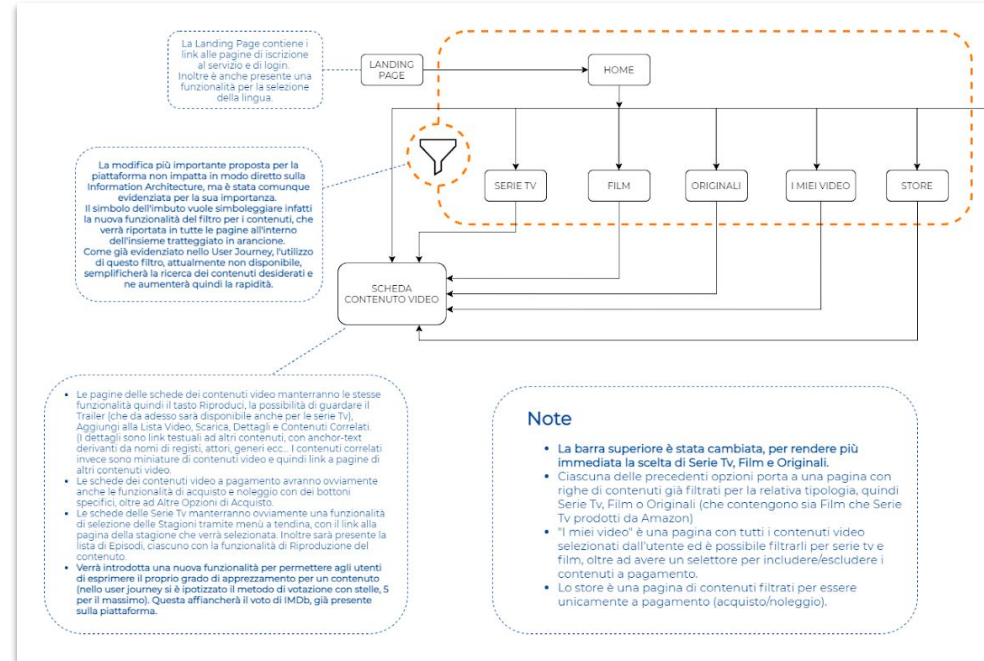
La Landing Page contiene i link alle pagine di iscrizione al servizio e di login. Inoltre è anche presente una funzionalità per la selezione della lingua.

LANDING PAGE

HOME

La modifica più importante proposta per la piattaforma non impatta in modo diretto sulla Information Architecture, ma è stata comunque evidenziata per la sua importanza. Il simbolo dell'imbuto vuole simboleggiare infatti la nuova funzionalità del filtro per i contenuti, che verrà riportata in tutte le pagine all'interno dell'insieme tratteggiato in arancione. Come già evidenziato nello User Journey, l'utilizzo di questo filtro, attualmente non disponibile, semplificherà la ricerca dei contenuti desiderati e ne aumenterà quindi la rapidità.

SERIE TV

FILM

ORIGINALI

I MIEI VIDEO

STORE

SCHEDA CONTENUTO VIDEO

- Le pagine delle schede dei contenuti video manterranno le stesse funzionalità quindi il tasto Riproduci, la possibilità di guardare il Trailer (che da adesso sarà disponibile anche per le serie Tv), Aggiungi alla Lista Video, Scarica, Dettagli e Contenuti Correlati. (I dettagli sono link testuali ad altri contenuti, con anchor-text derivanti da nomi di registi, attori, generi ecc... I contenuti correlati invece sono miniature di contenuti video e quindi link a pagine di altri contenuti video.
- Le schede dei contenuti video a pagamento avranno ovviamente anche le funzionalità di acquisto e noleggio con dei bottoni specifici, oltre ad Altre Opzioni di Acquisto.
- Le schede delle Serie Tv manterranno ovviamente una funzionalità di selezione delle Stagioni tramite menù a tendina, con il link alla pagina della stagione che verrà selezionata. Inoltre sarà presente la lista di Episodi, ciascuno con la funzionalità di Riproduzione del contenuto.
- Verrà introdotta una nuova funzionalità per permettere agli utenti di esprimere il proprio grado di apprezzamento per un contenuto (nello user journey si è ipotizzato il metodo di votazione con stelle, 5 per il massimo). Questa affiancherà il voto di IMDb, già presente sulla piattaforma.

Note

- La barra superiore è stata cambiata, per rendere più immediata la scelta di Serie Tv, Film e Originali.
- Ciascuna delle precedenti opzioni porta a una pagina con righe di contenuti già filtrati per la relativa tipologia, quindi Serie Tv, Film o Originali (che contengono sia Film che Serie Tv prodotti da Amazon)
- "I miei video" è una pagina con tutti i contenuti video selezionati dall'utente ed è possibile filtrarli per serie tv e film, oltre ad avere un selettore per includere/escludere i contenuti a pagamento.
- Lo store è una pagina di contenuti filtrati per essere unicamente a pagamento (acquisto/noleggio).